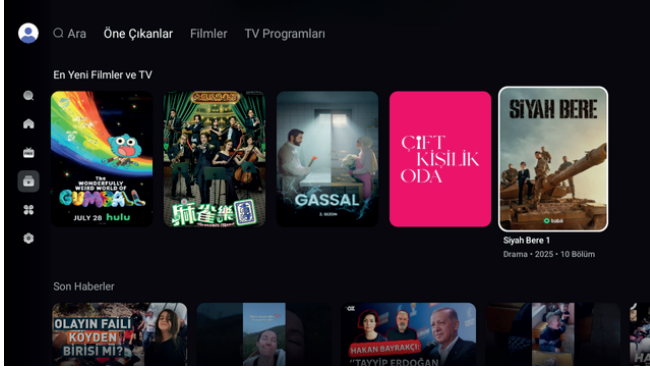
Ara Öne Çıkanlar Filmler TV Programları

En Yeni Filmler ve TV

The WONDERFULLY WEIRD WORLD OF GUMBALL
JULY 28 hulu

麻雀樂團

GASSAL
2. SEZON

ÇİFT KİŞİLİK ODA

SIYAH BERE
tabii

Siyah Bere 1
Drama • 2025 • 10 Bölüm

Son Haberler

OLAYIN FAİLİ KÖYDEN BİRİSİ Mİ?

HAKAN BAYRAKÇI
"TAYYİP ERDOĞAN